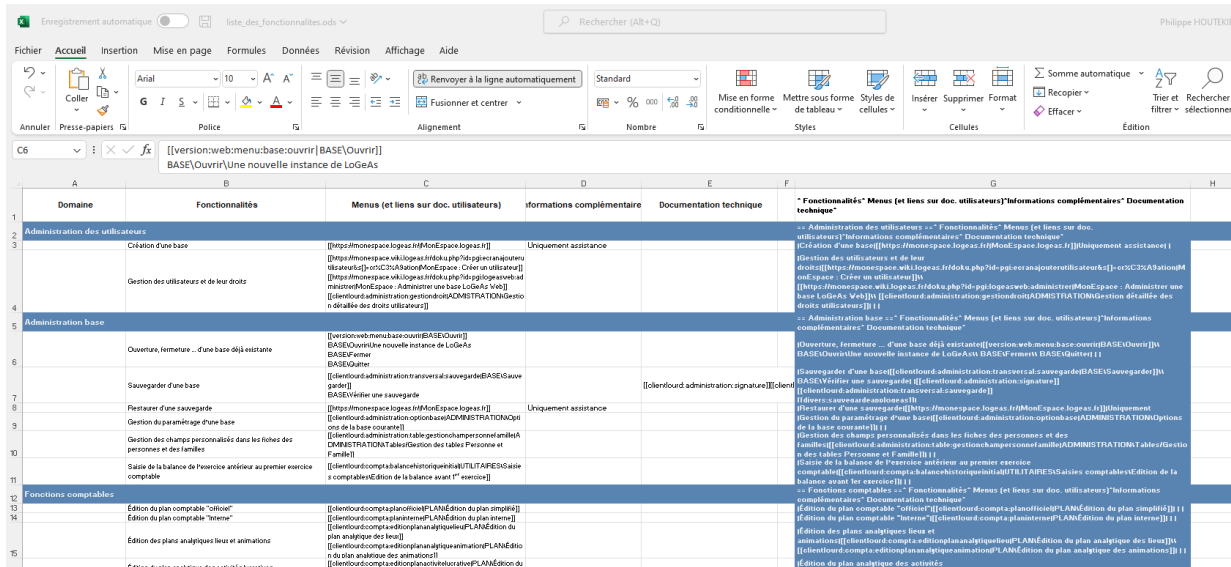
Enregistrement automatique liste_des_fonctionnalites.ods Rechercher (Alt+Q) Philippe HOUTEK

Fichier Accueil Insertion Mise en page Formules Données Révision Affichage Aide

Annuler Presse-papiers Coller Arial 10 G I S Police Renvoyer à la ligne automatiquement Fusionner et centrer Alignement Standard % 000 Nombre Mise en forme conditionnelle Mettre sous forme de tableau Styles de cellules Styles Insérer Supprimer Format Cellules Somme automatique Recopier Effacer Trier et filtrer Rechercher sélectionner Édition

C6 fx [[version:web:menu:base:ouvrir|BASE\Ouvrir]]
BASE\Ouvrir\Une nouvelle instance de LoGeAs

| | A | B | C | D | E | F | G |
|---|---|---|---|---|---|---|---|
| 1 | Domaine | Fonctionnalités | Menus (et liens sur doc. utilisateurs) | nformations complémentaire | Documentation technique | | " Fonctionnalités" Menus (et liens sur doc. utilisateurs)"Informations complémentaires" Documentation technique" |
| 2 | Administration des utilisateurs | | | | | | == Administration des utilisateurs ==" Fonctionnalités" Menus (et liens sur doc. utilisateurs)"Informations complémentaires" Documentation technique" |
| 3 | | Création d'une base | [[https://monespace.logeas.fr/|MonEspace.logeas.fr]] | Uniquement assistance | | | |Création d'une base|[[https://monespace.logeas.fr/|MonEspace.logeas.fr]]|Uniquement assistance| | |
| 4 | | Gestion des utilisateurs et de leur droits | [[https://monespace.wiki.logeas.fr/doku.php?id=pgi:ecranajouterutilisateur&s[]=cr%C3%A9ation|MonEspace : Créer un utilisateur]] [[https://monespace.wiki.logeas.fr/doku.php?id=pgi:logeasweb:administrer|MonEspace : Administrer une base LoGeAs Web]] [[clientlourd:administration:gestiondroit|ADMINISTRATION\Gestion détaillée des droits utilisateurs]] | | | | |Gestion des utilisateurs et de leur droits|[[https://monespace.wiki.logeas.fr/doku.php?id=pgi:ecranajouterutilisateur&s[]=cr%C3%A9ation|MonEspace : Créer un utilisateur]]\\ [[https://monespace.wiki.logeas.fr/doku.php?id=pgi:logeasweb:administrer|MonEspace : Administrer une base LoGeAs Web]]\\ [[clientlourd:administration:gestiondroit|ADMINISTRATION\Gestion détaillée des droits utilisateurs]]| | | |
| 5 | Administration base | | | | | | == Administration base ==" Fonctionnalités" Menus (et liens sur doc. utilisateurs)"Informations complémentaires" Documentation technique" |
| 6 | | Ouverture, fermeture ... d'une base déjà existante | [[version:web:menu:base:ouvrir|BASE\Ouvrir]] BASE\Ouvrir\Une nouvelle instance de LoGeAs BASE\Fermer BASE\Quitter | | | | |Ouverture, fermeture ... d'une base déjà existante|[[version:web:menu:base:ouvrir|BASE\Ouvrir]]\\ BASE\Ouvrir\Une nouvelle instance de LoGeAs\\ BASE\Fermer\\ BASE\Quitter| | | |
| 7 | | Sauvegarder d'une base | [[clientlourd:administration:transversal:sauvegarde|BASE\Sauvegarder]] BASE\Vérifier une sauvegarde | | [[clientlourd:administration:signature]][[client | | |Sauvegarder d'une base|[[clientlourd:administration:transversal:sauvegarde|BASE\Sauvegarder]]\\ BASE\Vérifier une sauvegarde| |[[clientlourd:administration:signature]] [[clientlourd:administration:transversal:sauvegarde]] [[divers:sauvegardeapploneasI]] |
| 8 | | Restaurer d'une sauvegarde | [[https://monespace.logeas.fr/|MonEspace.logeas.fr]] | Uniquement assistance | | | |Restaurer d'une sauvegarde|[[https://monespace.logeas.fr/|MonEspace.logeas.fr]]|Uniquement |
| 9 | | Gestion du paramétrage d'une base | [[clientlourd:administration:optionbase|ADMINISTRATION\Options de la base courante]] | | | | |Gestion du paramétrage d'une base|[[clientlourd:administration:optionbase|ADMINISTRATION\Options de la base courante]]| | | |
| 10 | | Gestion des champs personnalisés dans les fiches des personnes et des familles | [[clientlourd:administration:table:gestionchampersonnefamille|ADMINISTRATION\Tables\Gestion des tables Personne et Famille]] | | | | |Gestion des champs personnalisés dans les fiches des personnes et des familles|[[clientlourd:administration:table:gestionchampersonnefamille|ADMINISTRATION\Tables\Gestion des tables Personne et Famille]]| | | |
| 11 | | Saisie de la balance de l'exercice antérieur au premier exercice comptable | [[clientlourd:compta:balancehistoriqueinitial|UTILITAIRES\Saisies comptables\Edition de la balance avant 1er exercice]] | | | | |Saisie de la balance de l'exercice antérieur au premier exercice comptable|[[clientlourd:compta:balancehistoriqueinitial|UTILITAIRES\Saisies comptables\Edition de la balance avant 1er exercice]]| | | |
| 12 | Fonctions comptables | | | | | | == Fonctions comptables ==" Fonctionnalités" Menus (et liens sur doc. utilisateurs)"Informations complémentaires" Documentation technique" |
| 13 | | Édition du plan comptable "officiel" | [[clientlourd:compta:planofficiel|PLAN\Édition du plan simplifié]] | | | | |Édition du plan comptable "officiel"|[[clientlourd:compta:planofficiel|PLAN\Édition du plan simplifié]]| | | |
| 14 | | Édition du plan comptable "interne" | [[clientlourd:compta:planinterne|PLAN\Édition du plan interne]] | | | | |Édition du plan comptable "interne"|[[clientlourd:compta:planinterne|PLAN\Édition du plan interne]]| | | |
| 15 | | Édition des plans analytiques lieus et animations | [[clientlourd:compta:editionplananalytiquelieu|PLAN\Édition du plan analytique des lieux]] [[clientlourd:compta:editionplananalytiqueanimation|PLAN\Édition du plan analytique des animations]] | | | | |Édition des plans analytiques lieus et animations|[[clientlourd:compta:editionplananalytiquelieu|PLAN\Édition du plan analytique des lieux]]\\ [[clientlourd:compta:editionplananalytiqueanimation|PLAN\Édition du plan analytique des animations]]| | | |
| | | Édition du plan analytique des activités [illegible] | [[clientlourd:compta:editionplanactivitelucrative|PLAN\Édition du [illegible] | | | | |Édition du plan analytique des activités |